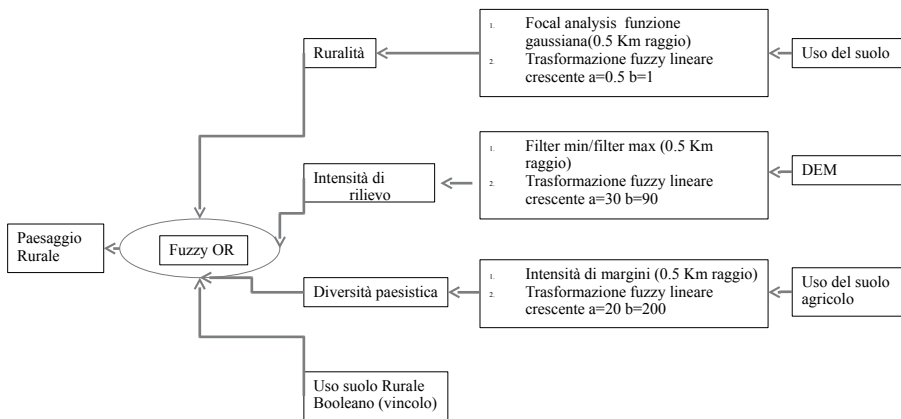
1. Focal analysis funzione gaussiana(0.5 Km raggio)
2. Trasformazione fuzzy lineare crescente a=0.5 b=1

Uso del suolo

Ruralità

1. Filter min/filter max (0.5 Km raggio)
2. Trasformazione fuzzy lineare crescente a=30 b=90

DEM

Intensità di rilievo

Paesaggio Rurale

Fuzzy OR

Diversità paesistica

1. Intensità di margini (0.5 Km raggio)
2. Trasformazione fuzzy lineare crescente a=20 b=200

Uso del suolo agricolo

Uso suolo Rurale Booleano (vincolo)